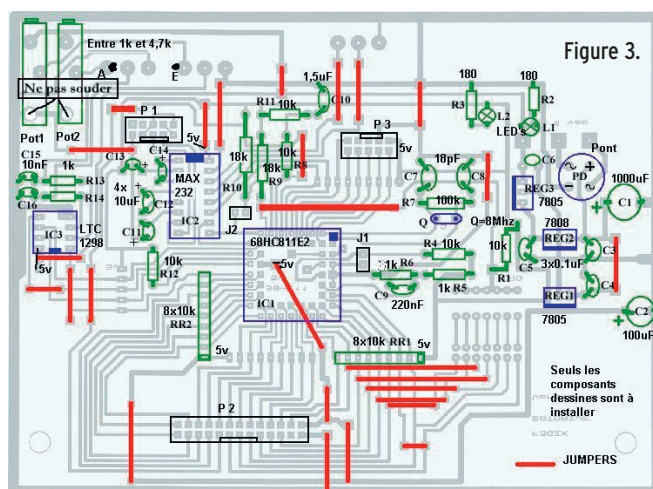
Entre 1k et 4,7k

Figure 3.

A E

Ne pas souder

Pot1 Pot2

C15 10nF
C16
1k
R13
R14

P 1
C13
C14
4x 10uF
C12
C11
MAX 232
IC2
5v

LTC 1298
IC3
5v

1,5uF
R11 10k
C10
18k
R10
18k
R9
10k
R8
J2

P 3
5v

180
R3
L2
LED's
180
R2
L1

C7 18pF
C8
100k
R7
Q
Q=8Mhz

C6
REG3
7805
Pont
PD
1000uF
C1

68HC811E2
IC1
5v
J1
R4 10k
R6 1k
R5 1k
C9 220nF
10k
R1
C5 3x0.1uF
7808
REG2
C3
REG1
C4
7805
C2
100uF

10k
R12
8x10k
RR2
5v

8x10k RR1 5v

P 2

Seuls les composants dessines sont à installer

JUMPERS